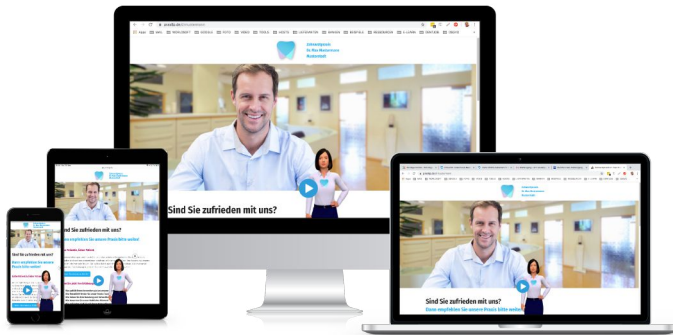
Sind Sie zufrieden mit uns?

Sind Sie zufrieden mit uns?
Dann empfehlen Sie unsere Praxis bitte weiter!

Sind Sie zufrieden mit uns?
Dann empfehlen Sie unsere Praxis bitte weiter!

Sind Sie zufrieden mit uns?
Dann empfehlen Sie unsere Praxis bitte weiter!